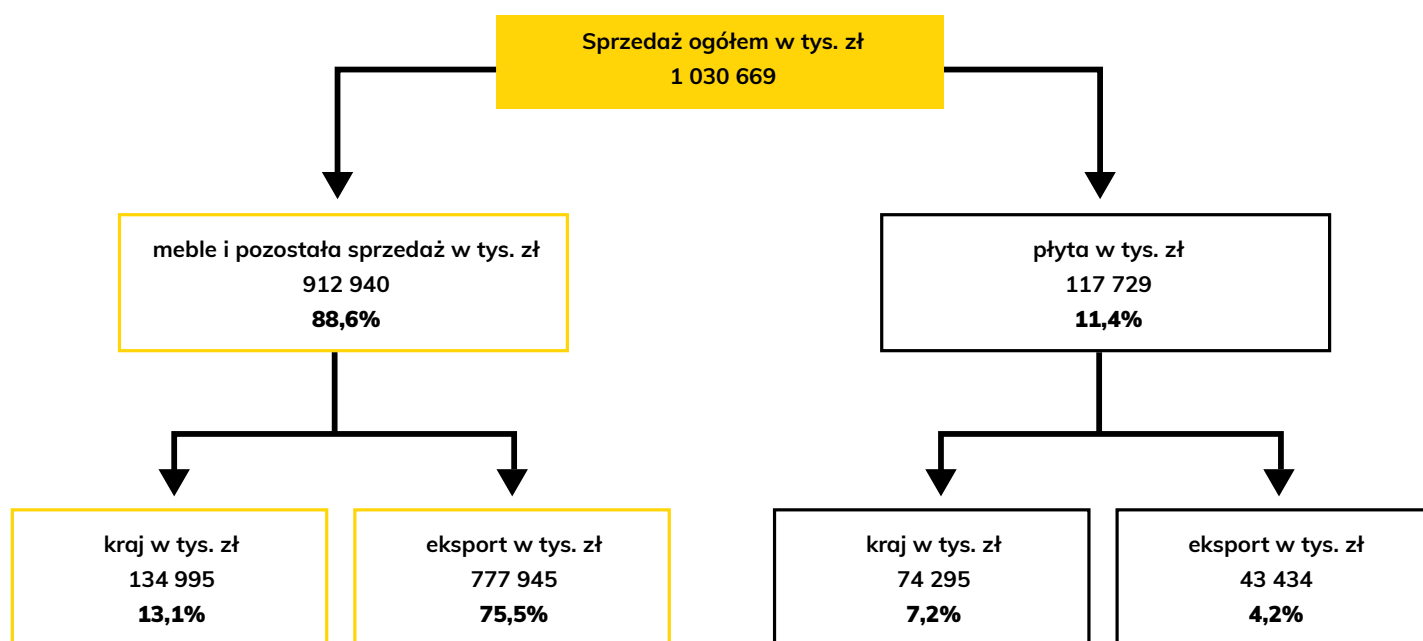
Sprzedaż ogółem w tys. zł
1 030 669

meble i pozostała sprzedaż w tys. zł
912 940
88,6%

płyta w tys. zł
117 729
11,4%

kraj w tys. zł
134 995
13,1%

eksport w tys. zł
777 945
75,5%

kraj w tys. zł
74 295
7,2%

eksport w tys. zł
43 434
4,2%